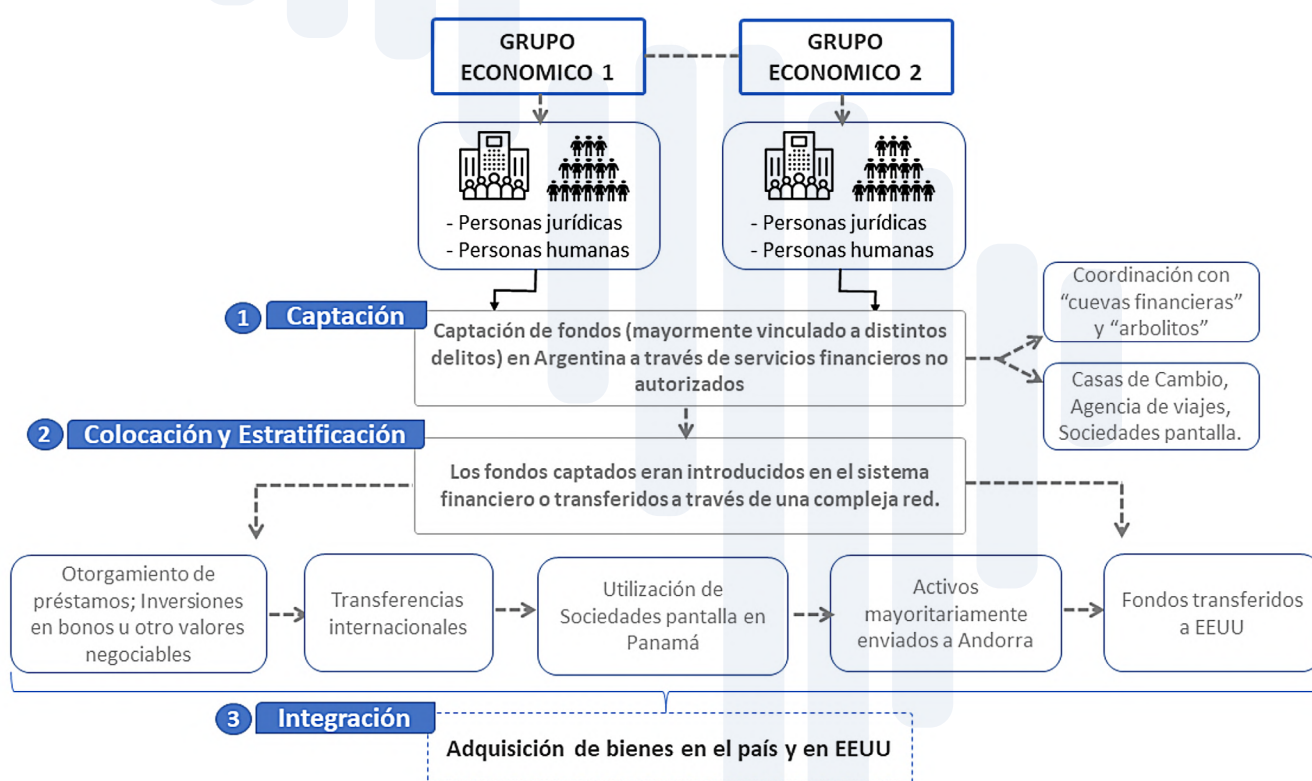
GRUPO ECONOMICO 1

GRUPO ECONOMICO 2

- Personas jurídicas
- Personas humanas

- Personas jurídicas
- Personas humanas

1 Captación

Captación de fondos (mayormente vinculado a distintos delitos) en Argentina a través de servicios financieros no autorizados

Coordinación con “cuevas financieras” y “arbolitos”

Casas de Cambio, Agencia de viajes, Sociedades pantalla.

2 Colocación y Estratificación

Los fondos captados eran introducidos en el sistema financiero o transferidos a través de una compleja red.

Otorgamiento de préstamos; Inversiones en bonos u otro valores negociables

Transferencias internacionales

Utilización de Sociedades pantalla en Panamá

Activos mayoritariamente enviados a Andorra

Fondos transferidos a EEUU

3 Integración

Adquisición de bienes en el país y en EEUU